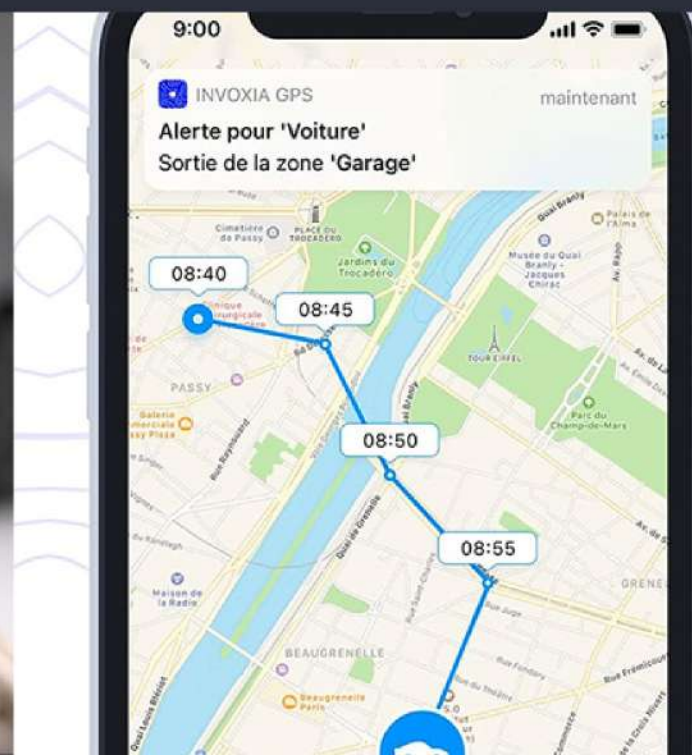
9:00

INVOXIA GPS
maintenant
Alerte pour 'Voiture'
Sortie de la zone 'Garage'

Cimetière de Passy
PLACE DU TROCADÉRO
Jardins du Trocadéro
Musée du Quai Branly - Jacques Chirac
Palais de l'Alma
Quai Branly
08:40
08:45
Clinique Chirurgicale
PASSY
TOUR EIFFEL
Parc du Champ-de-Mars
Galerie Commerciale Passy Plaza
08:50
Rue Raynouard
Quai de Grenelle
08:55
Maison de la Radio
GRENELLE
BEAUGRENELLE
Beaugrenelle Paris
Rue Saint-Charles
Rue Linois